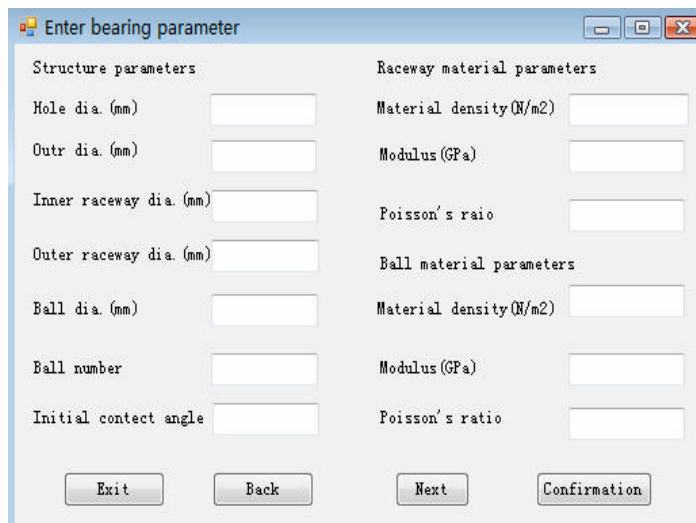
Enter bearing parameter

Structure parameters

Hole dia. (mm)

Outr dia. (mm)

Inner raceway dia. (mm)

Outer raceway dia. (mm)

Ball dia. (mm)

Ball number

Initial contect angle

Raceway material parameters

Material density(N/m2)

Modulus(GPa)

Poisson's raio

Ball material parameters

Material density(N/m2)

Modulus(GPa)

Poisson's ratio

Exit

Back

Next

Confirmation